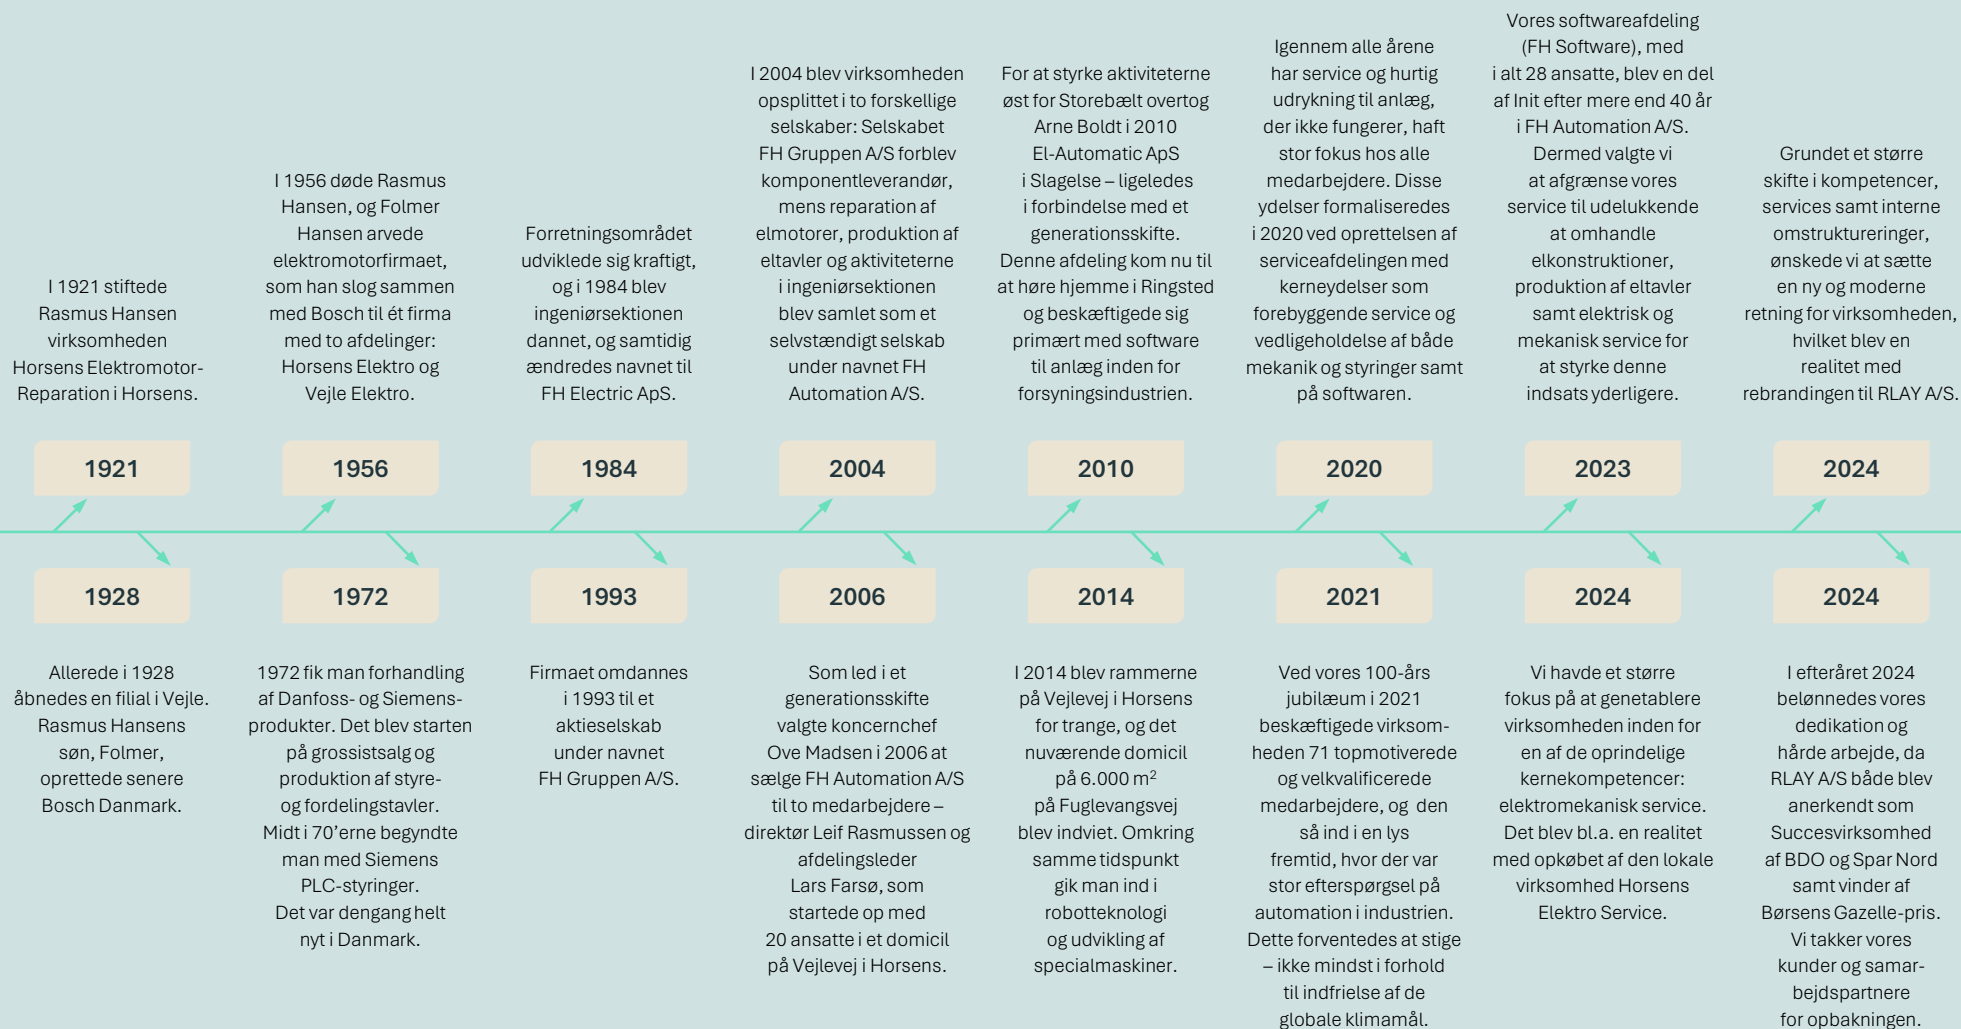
I 1921 stiftede Rasmus Hansen virksomheden Horsens Elektromotor-Reparation i Horsens.

1921

1928

Allerede i 1928 åbnedes en filial i Vejle. Rasmus Hansens søn, Folmer, oprettede senere Bosch Danmark.

I 1956 døde Rasmus Hansen, og Folmer Hansen arvede elektromotorfirmaet, som han slog sammen med Bosch til ét firma med to afdelinger: Horsens Elektro og Vejle Elektro.

1956

1972

1972 fik man forhandling af Danfoss- og Siemens-produkter. Det blev starten på grossistsalg og produktion af styre- og fordelingstavler. Midt i 70'erne begyndte man med Siemens PLC-styringer. Det var dengang helt nyt i Danmark.

Forretningsområdet udviklede sig kraftigt, og i 1984 blev ingeniørsektionen dannet, og samtidig ændredes navnet til FH Electric ApS.

1984

1993

Firmaet omdannes i 1993 til et aktieselskab under navnet FH Gruppen A/S.

I 2004 blev virksomheden opsplittet i to forskellige selskaber: Selskabet FH Gruppen A/S forblev komponentleverandør, mens reparation af elmotorer, produktion af eltavler og aktiviteterne i ingeniørsektionen blev samlet som et selvstændigt selskab under navnet FH Automation A/S.

2004

2006

Som led i et generationsskifte valgte koncernchef Ove Madsen i 2006 at sælge FH Automation A/S til to medarbejdere – direktør Leif Rasmussen og afdelingsleder Lars Farsø, som startede op med 20 ansatte i et domicil på Vejlevej i Horsens.

For at styrke aktiviteterne øst for Storebælt overtog Arne Boldt i 2010 El-Automatic ApS i Slagelse – ligeledes i forbindelse med et generationsskifte. Denne afdeling kom nu til at høre hjemme i Ringsted og beskæftigede sig primært med software til anlæg inden for forsyningsindustrien.

2010

2014

I 2014 blev rammerne på Vejlevej i Horsens for trange, og det nuværende domicil på 6.000 m$^2$ på Fuglevangsvej blev indviet. Omkring samme tidspunkt gik man ind i robotteknologi og udvikling af specialmaskiner.

Igennem alle årene har service og hurtig udrykning til anlæg, der ikke fungerer, haft stor fokus hos alle medarbejdere. Disse ydelser formaliseredes i 2020 ved oprettelsen af serviceafdelingen med kerneydelser som forebyggende service og vedligeholdelse af både mekanik og styringer samt på softwaren.

2020

2021

Ved vores 100-års jubilæum i 2021 beskæftigede virksomheden 71 topmotiverede og velkvalificerede medarbejdere, og den så ind i en lys fremtid, hvor der var stor efterspørgsel på automation i industrien. Dette forventedes at stige – ikke mindst i forhold til indfrielse af de globale klimamål.

Vores softwareafdeling (FH Software), med i alt 28 ansatte, blev en del af Init efter mere end 40 år i FH Automation A/S. Dermed valgte vi at afgrænse vores service til udelukkende at omhandle elkonstruktioner, produktion af eltavler samt elektrisk og mekanisk service for at styrke denne indsats yderligere.

2023

2024

Vi havde et større fokus på at genetablere virksomheden inden for en af de oprindelige kernekompetencer: elektromekanisk service. Det blev bl.a. en realitet med opkøbet af den lokale virksomhed Horsens Elektro Service.

Grundet et større skifte i kompetencer, services samt interne omstruktureringer, ønskede vi at sætte en ny og moderne retning for virksomheden, hvilket blev en realitet med rebrandingen til RLAY A/S.

2024

2024

I efteråret 2024 belønnedes vores dedikation og hårde arbejde, da RLAY A/S både blev anerkendt som Succesvirksomhed af BDO og Spar Nord samt vinder af Børsens Gazelle-pris. Vi takker vores kunder og samarbejdspartnere for opbakningen.